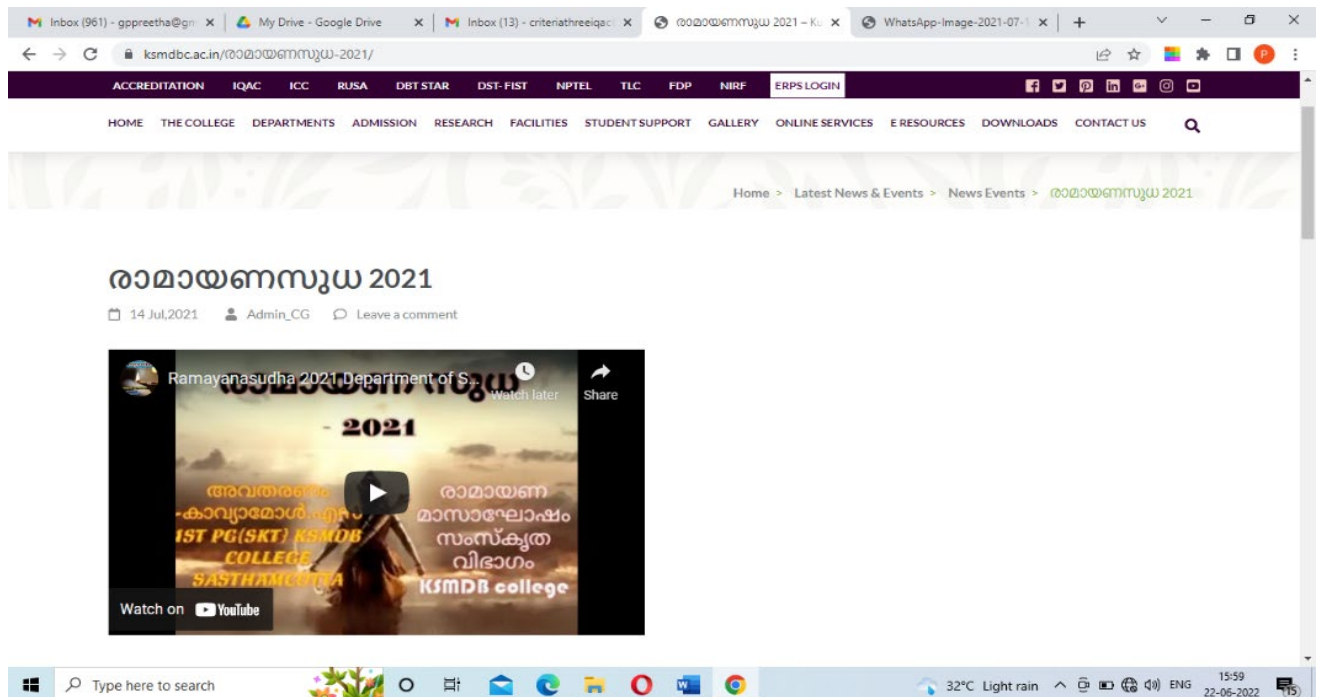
Inbox (961) - gppreetha@gm ×
My Drive - Google Drive ×
Inbox (13) - criteriathreeiqac ×
രാമായണസുധ 2021 – Ku ×
WhatsApp-Image-2021-07-1 ×
+

ksmdbc.ac.in/രാമായണസുധ-2021/

ACCREDITATION IQAC ICC RUSA DBT STAR DST-FIST NPTEL TLC FDP NIRF ERPS LOGIN

HOME THE COLLEGE DEPARTMENTS ADMISSION RESEARCH FACILITIES STUDENT SUPPORT GALLERY ONLINE SERVICES E RESOURCES DOWNLOADS CONTACT US

Home > Latest News & Events > News Events > രാമായണസുധ 2021

രാമായണസുധ 2021

14 Jul,2021 Admin_CG Leave a comment

Ramayanasudha 2021 Department of S...
Watch later
Share
രാമായണസുധ
- 2021
അവതരണം
-കാവ്യാമോൾ.എസ്
1ST PG(SKT) KSMDB COLLEGE SASTHAMCOTTA
രാമായണ മാസാഘോഷം സംസ്കൃത വിഭാഗം
KSMDB college
Watch on YouTube

Type here to search
32°C Light rain ENG 15:59 22-06-2022